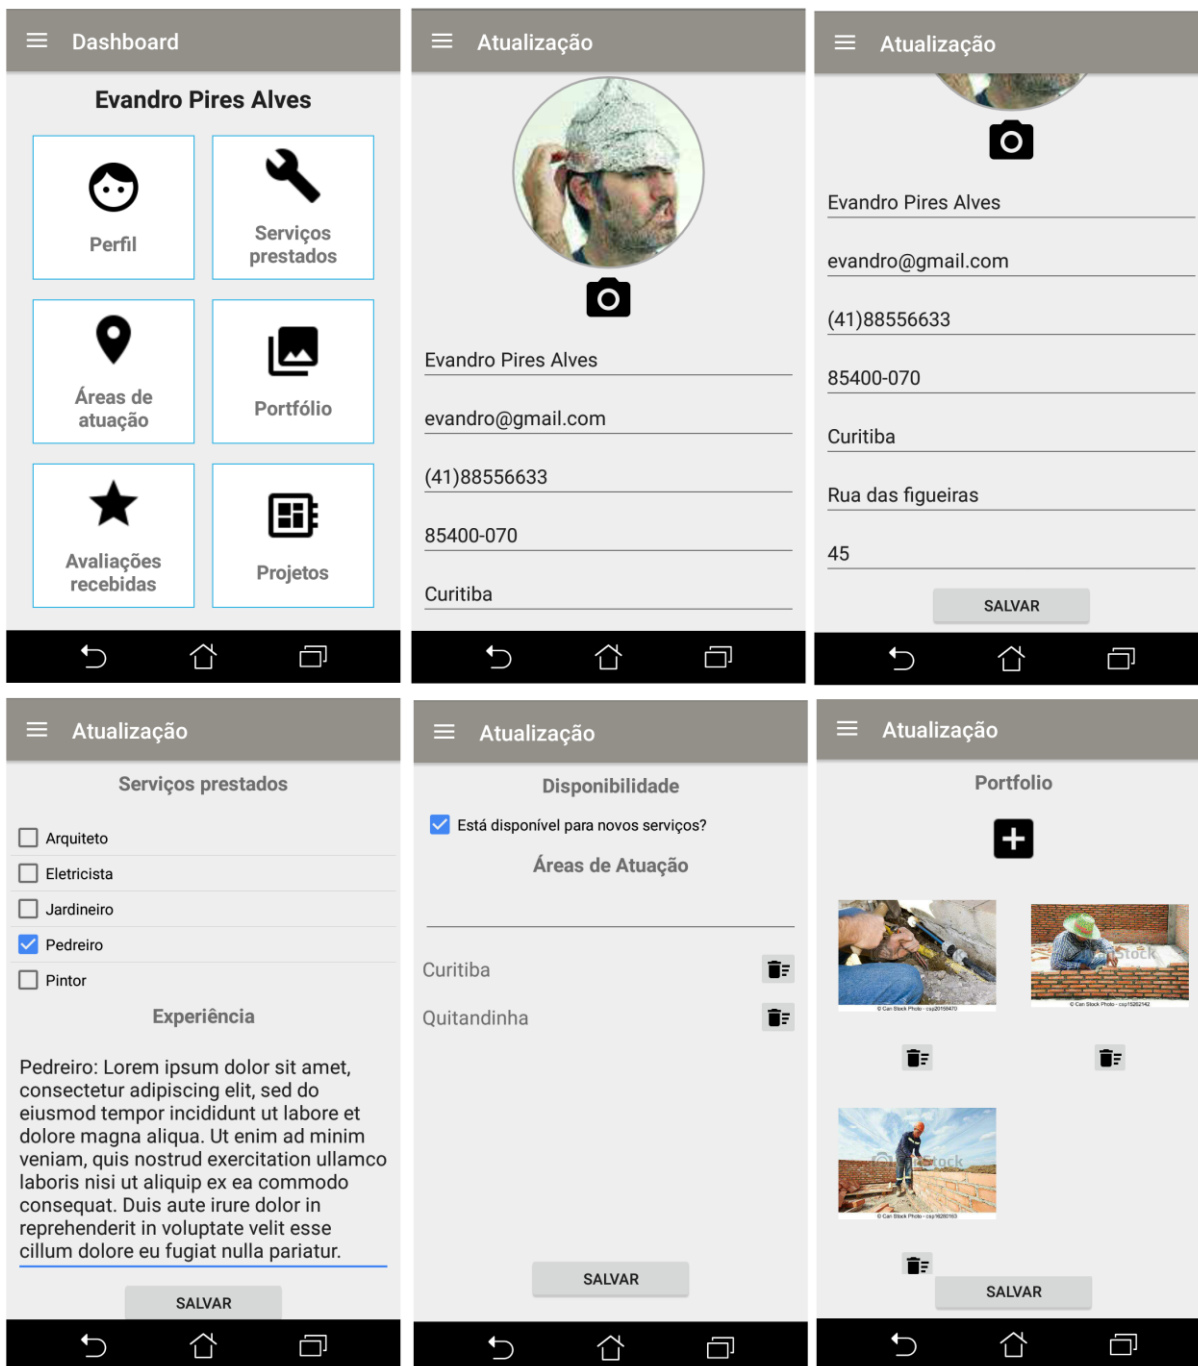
Dashboard

Evandro Pires Alves

Perfil

Serviços prestados

Áreas de atuação

Portfólio

Avaliações recebidas

Projetos

Atualização

Evandro Pires Alves

evandro@gmail.com

(41)88556633

85400-070

Curitiba

Atualização

Evandro Pires Alves

evandro@gmail.com

(41)88556633

85400-070

Curitiba

Rua das figueiras

45

SALVAR

Atualização

Serviços prestados

Arquiteto

Eletricista

Jardineiro

Pedreiro

Pintor

Experiência

Pedreiro: Lorem ipsum dolor sit amet, consectetur adipiscing elit, sed do eiusmod tempor incididunt ut labore et dolore magna aliqua. Ut enim ad minim veniam, quis nostrud exercitation ullamco laboris nisi ut aliquip ex ea commodo consequat. Duis aute irure dolor in reprehenderit in voluptate velit esse cillum dolore eu fugiat nulla pariatur.

SALVAR

Atualização

Disponibilidade

Está disponível para novos serviços?

Áreas de Atuação

Curitiba

Quitandinha

SALVAR

Atualização

Portfolio

SALVAR